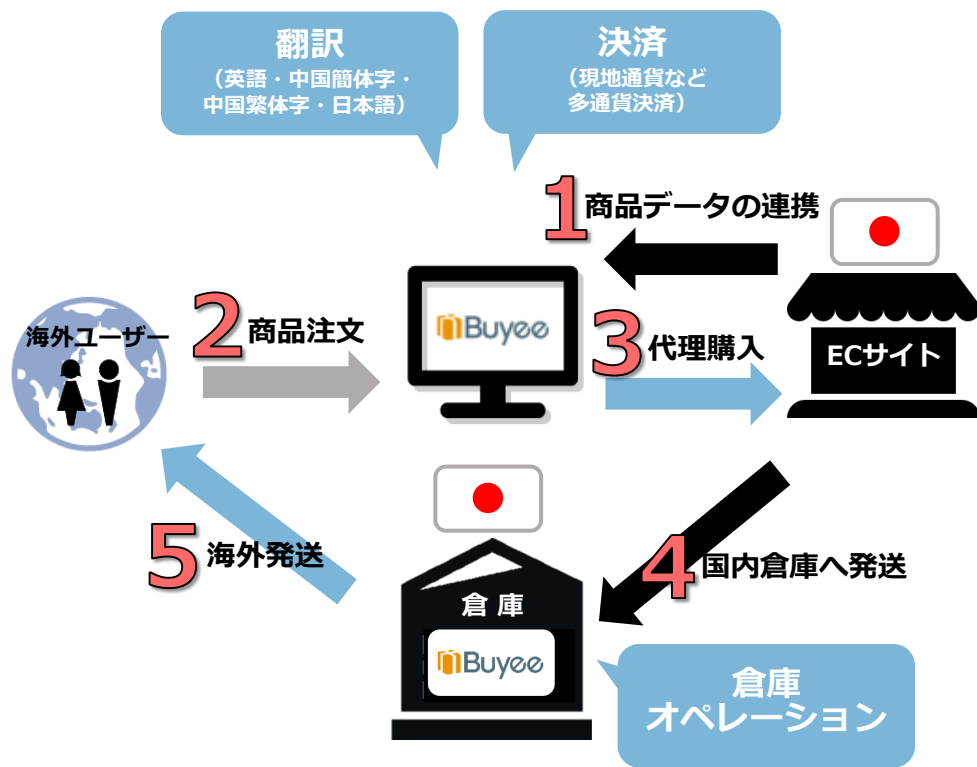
翻訳
（英語・中国簡体字・中国繁体字・日本語）

決済
（現地通貨など多通貨決済）

1 商品データの連携

海外ユーザー

2 商品注文

Buyee

3 代理購入

ECサイト

5 海外発送

4 国内倉庫へ発送

倉庫

Buyee

倉庫オペレーション